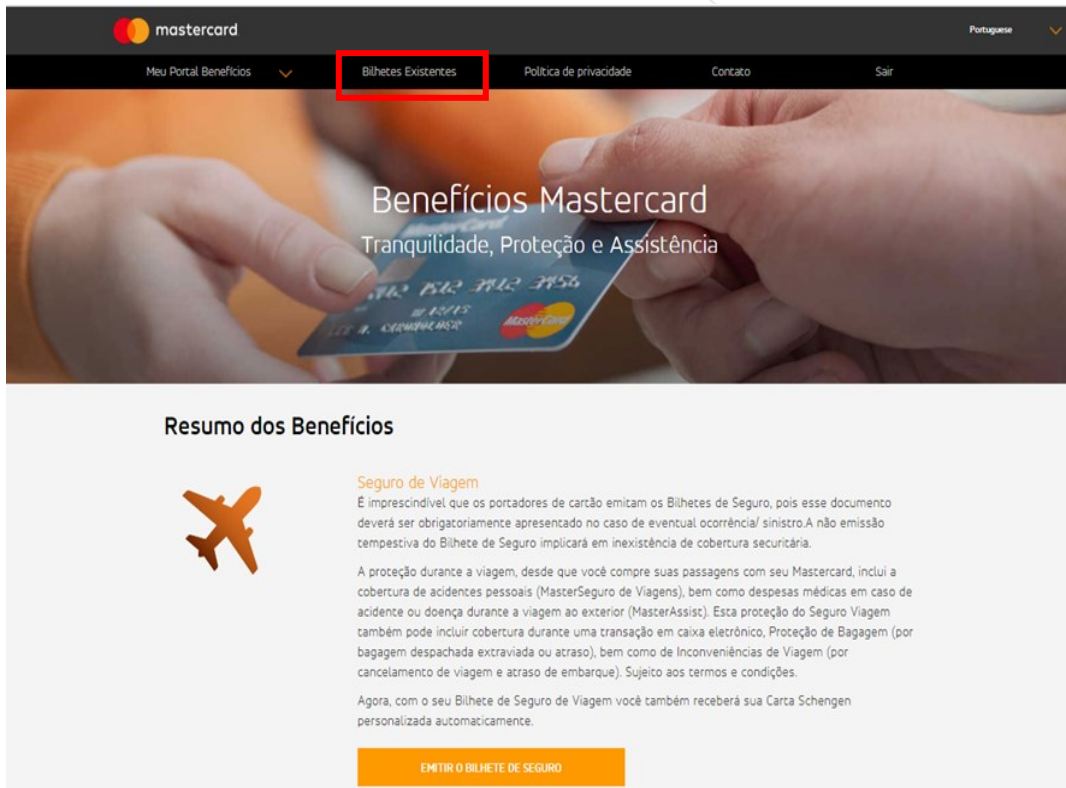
mastercard

Portuguese

Meu Portal Benefícios

Bilhetes Existentes

Política de privacidade

Contato

Sair

Benefícios Mastercard

Tranquilidade, Proteção e Assistência

Resumo dos Benefícios

Seguro de Viagem

É imprescindível que os portadores de cartão emitam os Bilhetes de Seguro, pois esse documento deverá ser obrigatoriamente apresentado no caso de eventual ocorrência/ sinistro.A não emissão tempestiva do Bilhete de Seguro implicará em inexistência de cobertura securitária.

A proteção durante a viagem, desde que você compre suas passagens com seu Mastercard, inclui a cobertura de acidentes pessoais (MasterSeguro de Viagens), bem como despesas médicas em caso de acidente ou doença durante a viagem ao exterior (MasterAssist). Esta proteção do Seguro Viagem também pode incluir cobertura durante uma transação em caixa eletrônico, Proteção de Bagagem (por bagagem despachada extraviada ou atraso), bem como de Inconveniências de Viagem (por cancelamento de viagem e atraso de embarque). Sujeito aos termos e condições.

Agora, com o seu Bilhete de Seguro de Viagem você também receberá sua Carta Schengen personalizada automaticamente.

EMITIR O BILHETE DE SEGURO